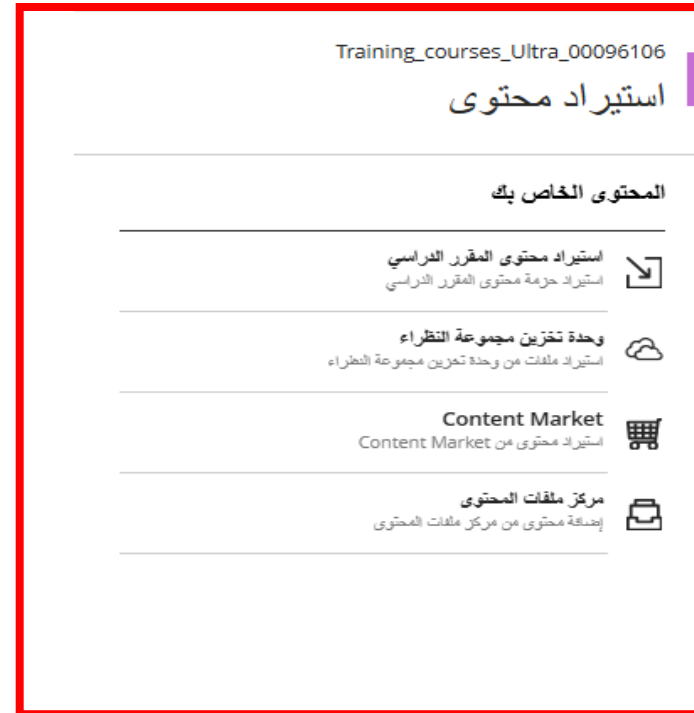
Training_courses_Ultra_00096106

استيراد محتوى

المحتوى الخاص بك

استيراد محتوى المقرر الدراسي
استيراد حزمة محتوى المقرر الدراسي

وحدة تخزين مجموعة النظراء
استيراد ملفات من وحدة تخزين مجموعة النظراء

Content Market
استيراد محتوى من Content Market

مركز ملفات المحتوى
إضافة محتوى من مركز ملفات المحتوى